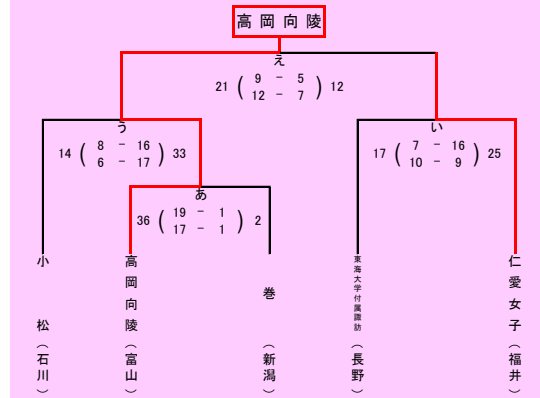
高岡向陵

え
21 ( 9 − 5 / 12 − 7 ) 12

う
14 ( 8 − 16 / 6 − 17 ) 33

い
17 ( 7 − 16 / 10 − 9 ) 25

あ
36 ( 19 − 1 / 17 − 1 ) 2

小松（石川）

高岡向陵（富山）

巻（新潟）

東海大学付属諏訪（長野）

仁愛女子（福井）